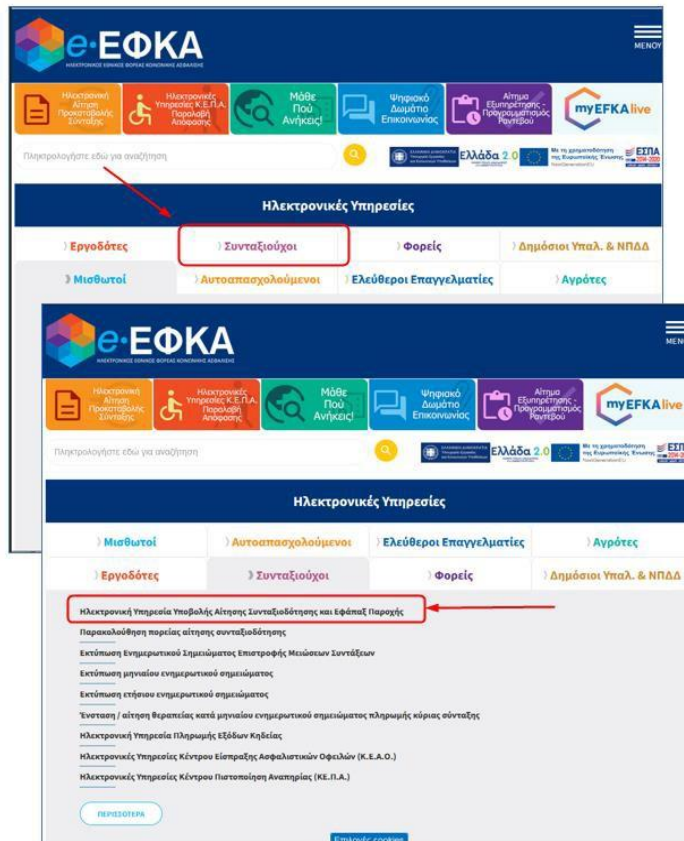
e-ΕΦΚΑ
ΗΛΕΚΤΡΟΝΙΚΟΣ ΕΘΝΙΚΟΣ ΦΟΡΕΑΣ ΚΟΙΝΩΝΙΚΗΣ ΑΣΦΑΛΙΣΗΣ

ΜΕΝΟΥ

Ηλεκτρονική Αίτηση Προκαταβολής Σύνταξης
Ηλεκτρονικές Υπηρεσίες Κ.Ε.Π.Α. Παραλαβή Απόφασης
Μάθε Πού Ανήκεις!
Ψηφιακό Δωμάτιο Επικοινωνίας
Αίτημα Εξυπηρέτησης - Προγραμματισμός Ραντεβού
myEFKAlive

Πληκτρολογήστε εδώ για αναζήτηση

Ελλάδα 2.0
ΕΣΠΑ 2014-2020

Ηλεκτρονικές Υπηρεσίες

Εργοδότες
Συνταξιούχοι
Φορείς
Δημόσιοι Υπαλ. & ΝΠΔΔ
Μισθωτοί
Αυτοαπασχολούμενοι
Ελεύθεροι Επαγγελματίες
Αγρότες

e-ΕΦΚΑ
ΗΛΕΚΤΡΟΝΙΚΟΣ ΕΘΝΙΚΟΣ ΦΟΡΕΑΣ ΚΟΙΝΩΝΙΚΗΣ ΑΣΦΑΛΙΣΗΣ

ΜΕΝ

Ηλεκτρονική Αίτηση Προκαταβολής Σύνταξης
Ηλεκτρονικές Υπηρεσίες Κ.Ε.Π.Α. Παραλαβή Απόφασης
Μάθε Πού Ανήκεις!
Ψηφιακό Δωμάτιο Επικοινωνίας
Αίτημα Εξυπηρέτησης - Προγραμματισμός Ραντεβού
myEFKAlive

Πληκτρολογήστε εδώ για αναζήτηση

Ελλάδα 2.0
ΕΣΠ

Ηλεκτρονικές Υπηρεσίες

Μισθωτοί
Αυτοαπασχολούμενοι
Ελεύθεροι Επαγγελματίες
Αγρότες
Εργοδότες
Συνταξιούχοι
Φορείς
Δημόσιοι Υπαλ. & ΝΠΔΔ

Ηλεκτρονική Υπηρεσία Υποβολής Αίτησης Συνταξιοδότησης και Εφάπαξ Παροχής
Παρακολούθηση πορείας αίτησης συνταξιοδότησης
Εκτύπωση Ενημερωτικού Σημειώματος Επιστροφής Μειώσεων Συντάξεων
Εκτύπωση μηνιαίου ενημερωτικού σημειώματος
Εκτύπωση ετήσιου ενημερωτικού σημειώματος
Ένσταση / αίτηση θεραπείας κατά μηνιαίου ενημερωτικού σημειώματος πληρωμής κύριας σύνταξης
Ηλεκτρονική Υπηρεσία Πληρωμής Εξόδων Κηδείας
Ηλεκτρονικές Υπηρεσίες Κέντρου Είσπραξης Ασφαλιστικών Οφειλών (Κ.Ε.Α.Ο.)
Ηλεκτρονικές Υπηρεσίες Κέντρου Πιστοποίηση Αναπηρίας (ΚΕ.Π.Α.)

ΠΕΡΙΣΣΟΤΕΡΑ

Επιλογές cookies